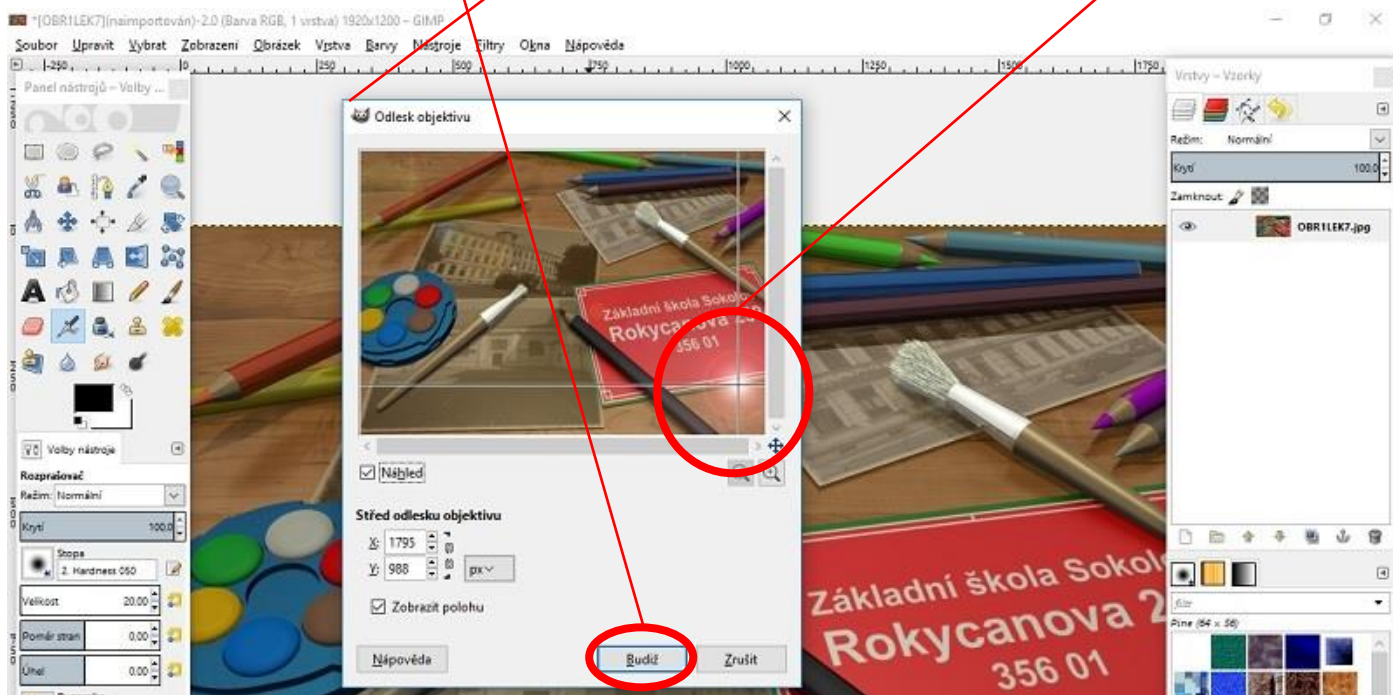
*[OBR1LEK7](naimportován)-2.0 (Barva RGB, 1 vrstva) 1920x1200 – GIMP

Soubor Upravit Vybrat Zobrazení Obrázek Vrstva Barvy Nástroje Filtry Okna Nápověda

-250 0 250 500 750 1000 1250 1500 1750

Panel nástrojů – Volby ...

Odlesk objektivu

Základní škola Sokol
Rokycanova 2
356 01

Náhled

Střed odlesku objektivu

X: 1795

Y: 988

px

Zobrazit polohu

Nápověda

Budiž

Zrušit

Volby nástroje

Rozprašovač

Režim: Normální

Krytí 100,0

Stopa

2. Hardness 050

Velikost 20,00

Poměr stran 0,00

Úhel 0,00

Vrstvy – Vzorky

Režim: Normální

Krytí 100,0

Zamknout:

OBR1LEK7.jpg

Základní škola Sokol
Rokycanova 2
356 01

Pine (64 × 56)